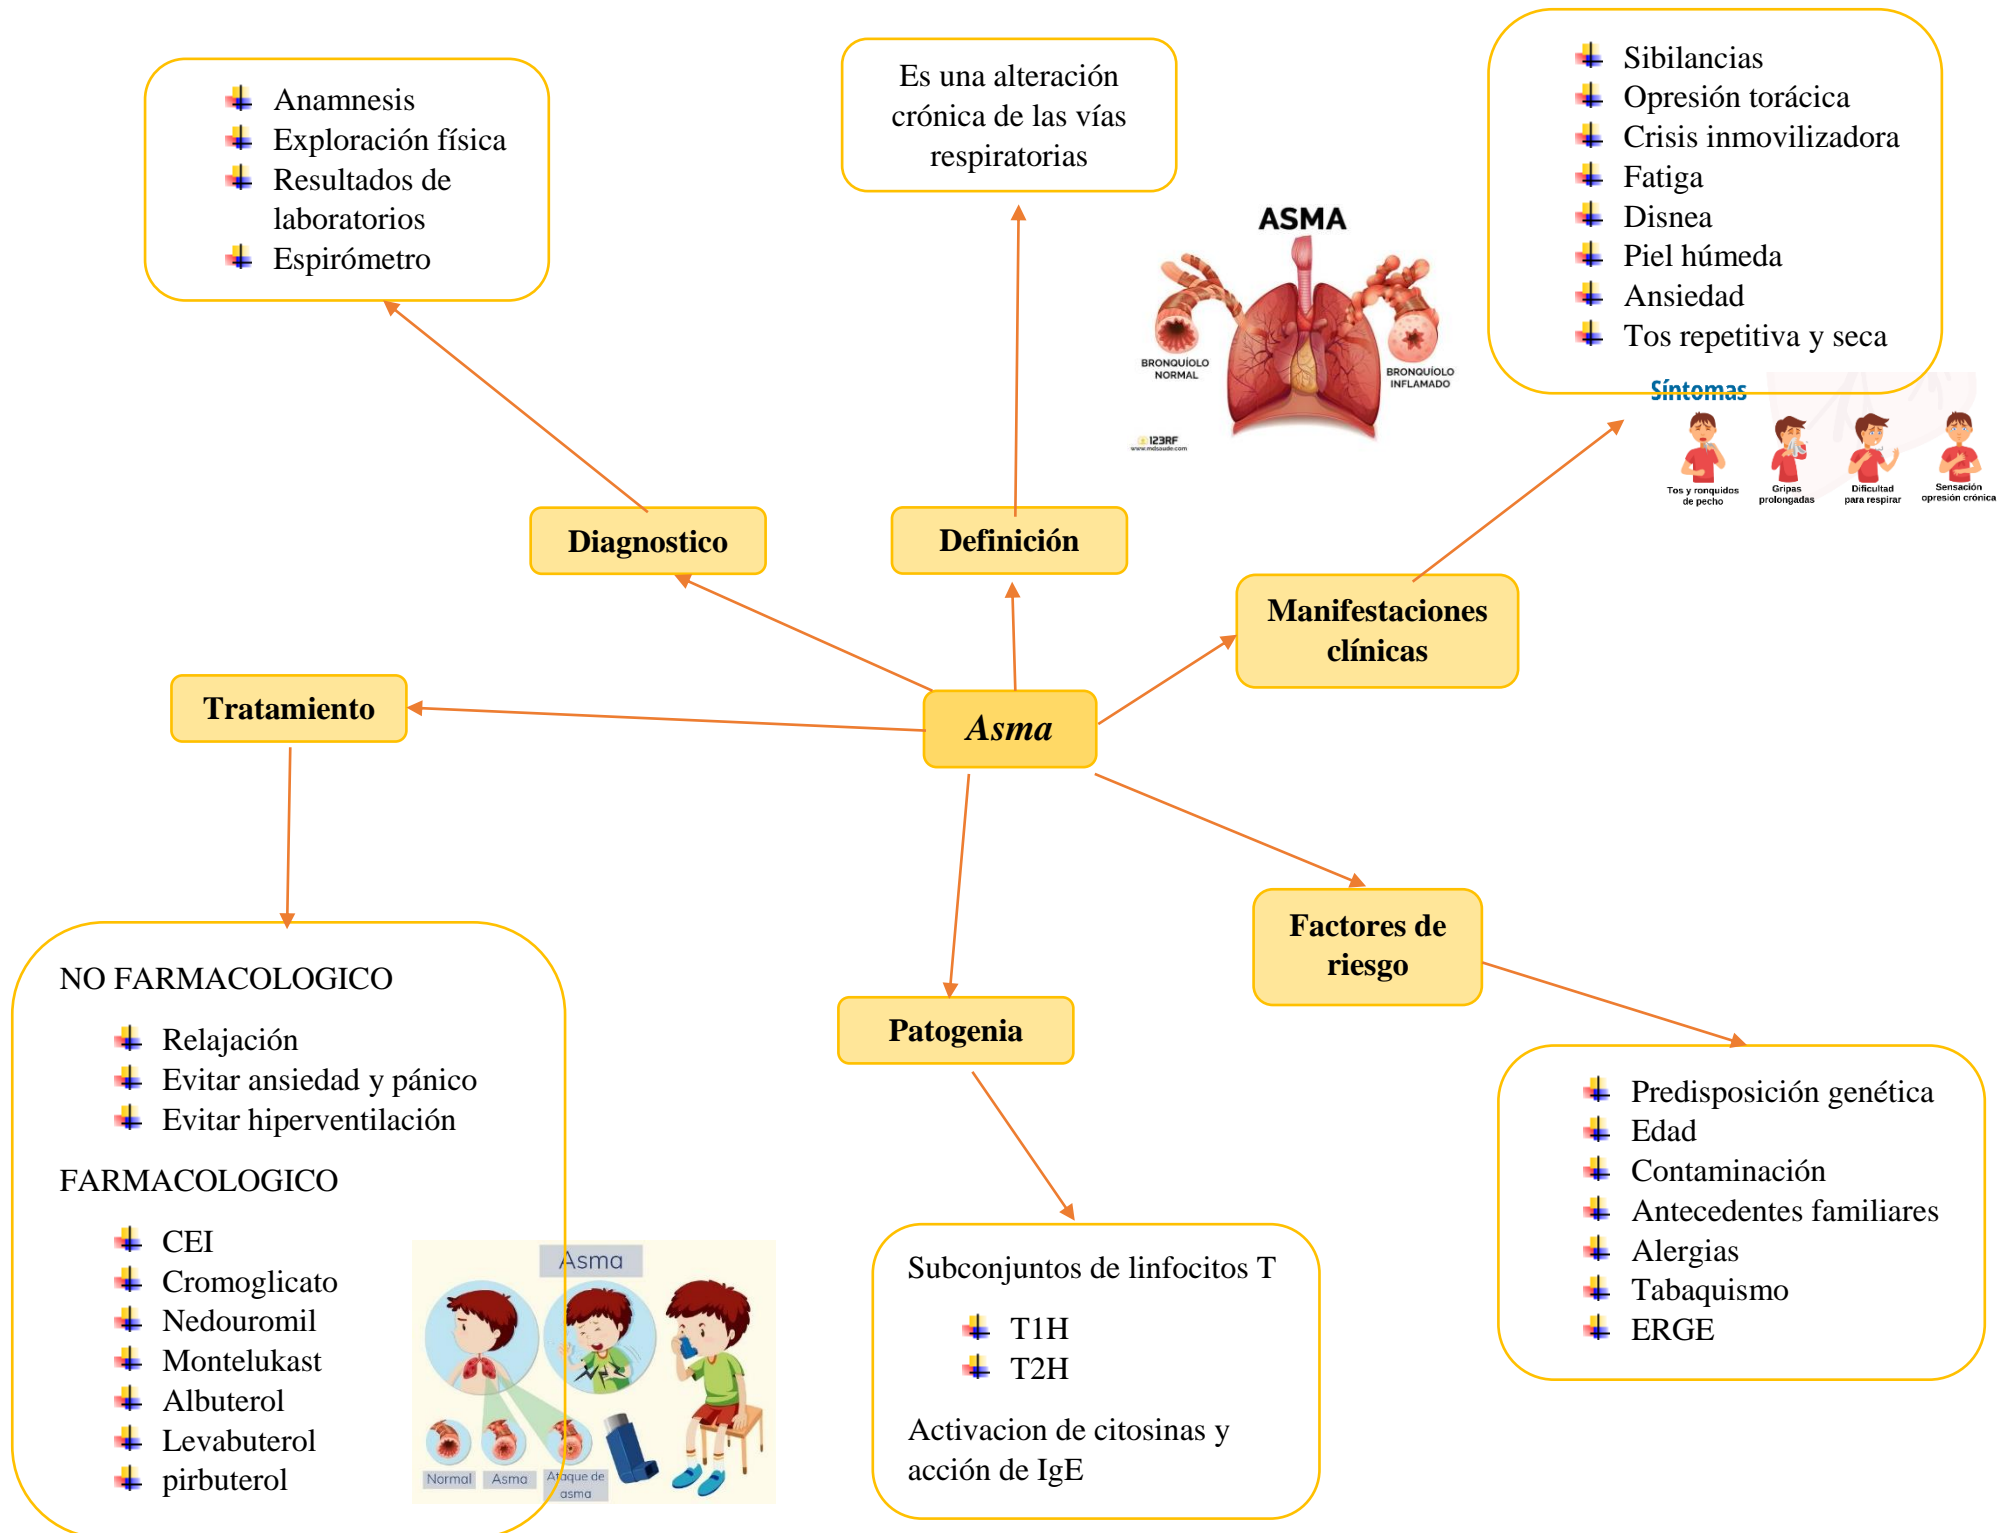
Anamnesis
Exploración física
Resultados de laboratorios
Espirómetro

Es una alteración crónica de las vías respiratorias

Sibilancias
Opresión torácica
Crisis inmovilizadora
Fatiga
Disnea
Piel húmeda
Ansiedad
Tos repetitiva y seca

ASMA
BRONQUÍOLO NORMAL
BRONQUÍOLO INFLAMADO
123RF

Síntomas
Tos y ronquidos de pecho
Gripas prolongadas
Dificultad para respirar
Sensación opresión crónica

Diagnostico

Definición

Manifestaciones clínicas

Tratamiento

Asma

Factores de riesgo

Patogenia

NO FARMACOLOGICO
Relajación
Evitar ansiedad y pánico
Evitar hiperventilación

FARMACOLOGICO
CEI
Cromoglicato
Nedouromil
Montelukast
Albuterol
Levabuterol
pirbuterol

Asma
Normal
Asma
Ataque de asma

Subconjuntos de linfocitos T
T1H
T2H
Activacion de citosinas y acción de IgE

Predisposición genética
Edad
Contaminación
Antecedentes familiares
Alergias
Tabaquismo
ERGE